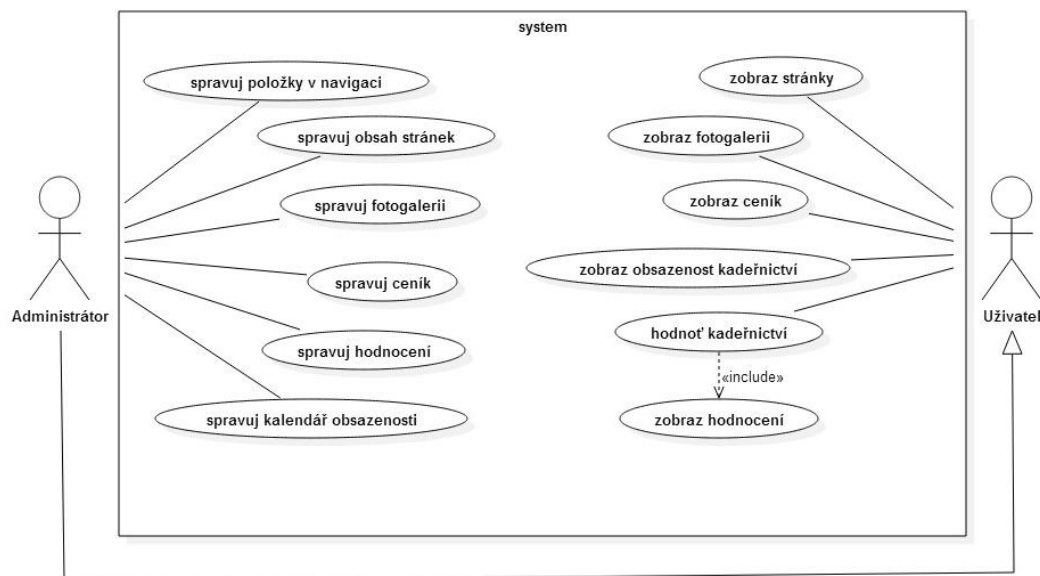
system

spravuj položky v navigaci

spravuj obsah stránek

spravuj fotogalerii

spravuj ceník

spravuj hodnocení

spravuj kalendář obsazenosti

zobraz stránky

zobraz fotogalerii

zobraz ceník

zobraz obsazenost kadeřnictví

hodnoť kadeřnictví

«include»

zobraz hodnocení

Administrátor

Uživatel